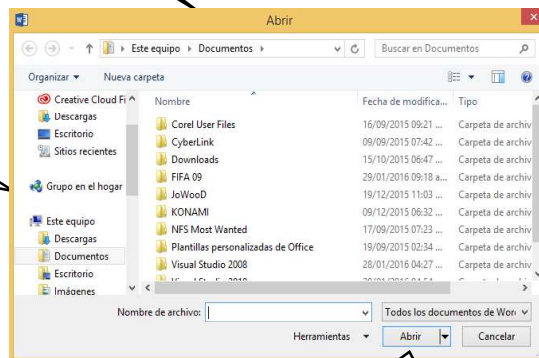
Abrir

Este equipo › Documentos ›

Buscar en Documentos

Organizar ▾ Nueva carpeta

Creative Cloud Fi
Descargas
Escritorio
Sitios recientes

Grupo en el hogar

Este equipo
Descargas
Documentos
Escritorio
Imágenes

| Nombre | Fecha de modifica... | Tipo |
|---|---|---|
| Corel User Files | 16/09/2015 09:21 ... | Carpeta de archiv |
| CyberLink | 09/09/2015 07:42 ... | Carpeta de archiv |
| Downloads | 15/10/2015 06:47 ... | Carpeta de archiv |
| FIFA 09 | 29/01/2016 09:18 a... | Carpeta de archiv |
| JoWooD | 19/12/2015 11:03 ... | Carpeta de archiv |
| KONAMI | 09/12/2015 06:32 ... | Carpeta de archiv |
| NFS Most Wanted | 17/09/2015 07:23 ... | Carpeta de archiv |
| Plantillas personalizadas de Office | 19/09/2015 02:34 ... | Carpeta de archiv |
| Visual Studio 2008 | 28/01/2016 04:27 ... | Carpeta de archiv |
| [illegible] | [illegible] | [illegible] |

Nombre de archivo:

Todos los documentos de Wor

Herramientas ▾

Abrir

Cancelar